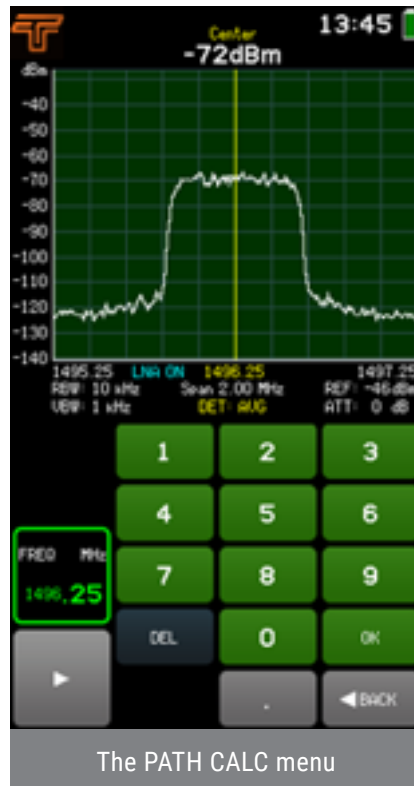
13:45

Center
-72dBm

dBm
-40
-50
-60
-70
-80
-90
-100
-110
-120
-130
-140

1495.25 LNA ON 1496.25 1497.25
RBW: 10 kHz Span 2.00 MHz REF: -46dBm
VBW: 1 kHz DET: AVG ATT: 0 dB

1 2 3
4 5 6
FREQ MHz
1496.25
7 8 9
DEL 0 OK
▶ . ◀BACK

The PATH CALC menu